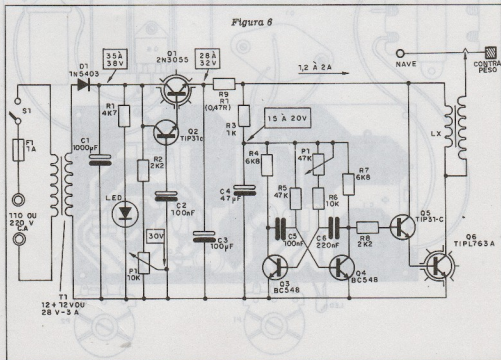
Figura 6

S1
F1
1A
110 OU
220 V
CA
T1
12 + 12 VOU
28 V - 3 A
D1
1N5403
35 À
38 V
R1
4K7
C1
1000 µF
LED
R2
2K2
Q2
TIP31C
C2
100nF
30V
P1
10K
D1
2N3055
28 À
32 V
R9
R1
(0,47R)
R3
1K
C3
100µF
C4
47µF
15 À 20V
1,2 À 2A
R4
6K8
P1
47K
R7
6K8
R5
47K
R6
10K
C5
100nF
C6
220nF
R8
2K2
Q3
BC548
Q4
BC548
Q5
TIP31-C
Q6
TIPL763A
NAVE
CONTRA
PESO
LX